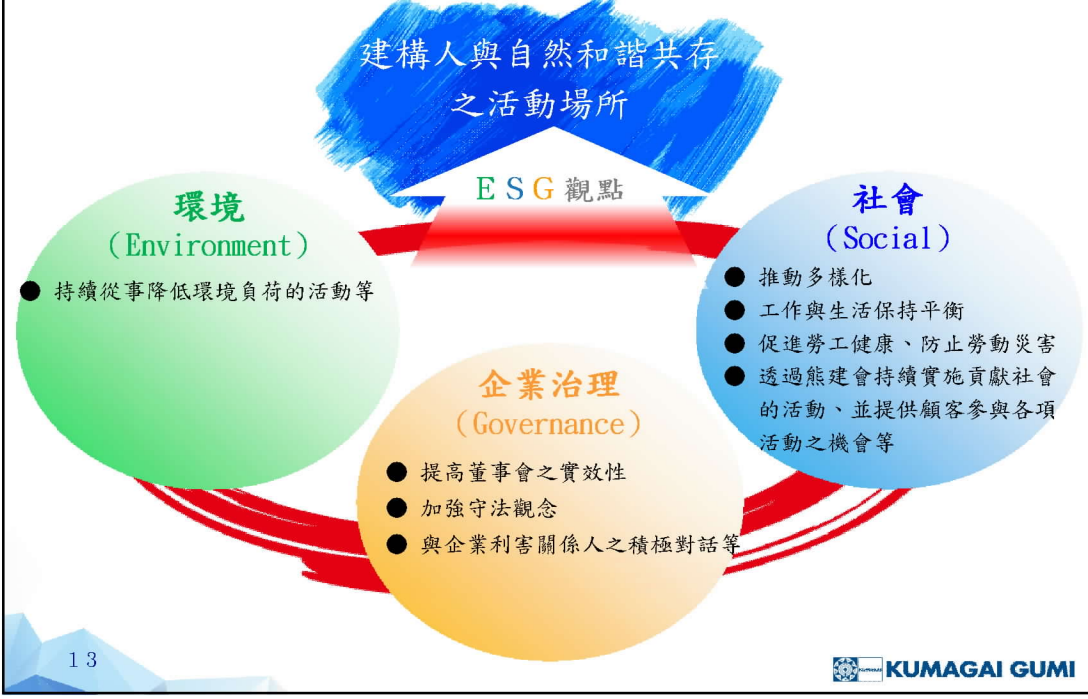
建構人與自然和諧共存
之活動場所

ESG觀點

環境
(Environment)
● 持續從事降低環境負荷的活動等

社會
(Social)
● 推動多樣化
● 工作與生活保持平衡
● 促進勞工健康、防止勞動災害
● 透過熊建會持續實施貢獻社會的活動、並提供顧客參與各項活動之機會等

企業治理
(Governance)
● 提高董事會之實效性
● 加強守法觀念
● 與企業利害關係人之積極對話等

13

KUMAGAI GUMI